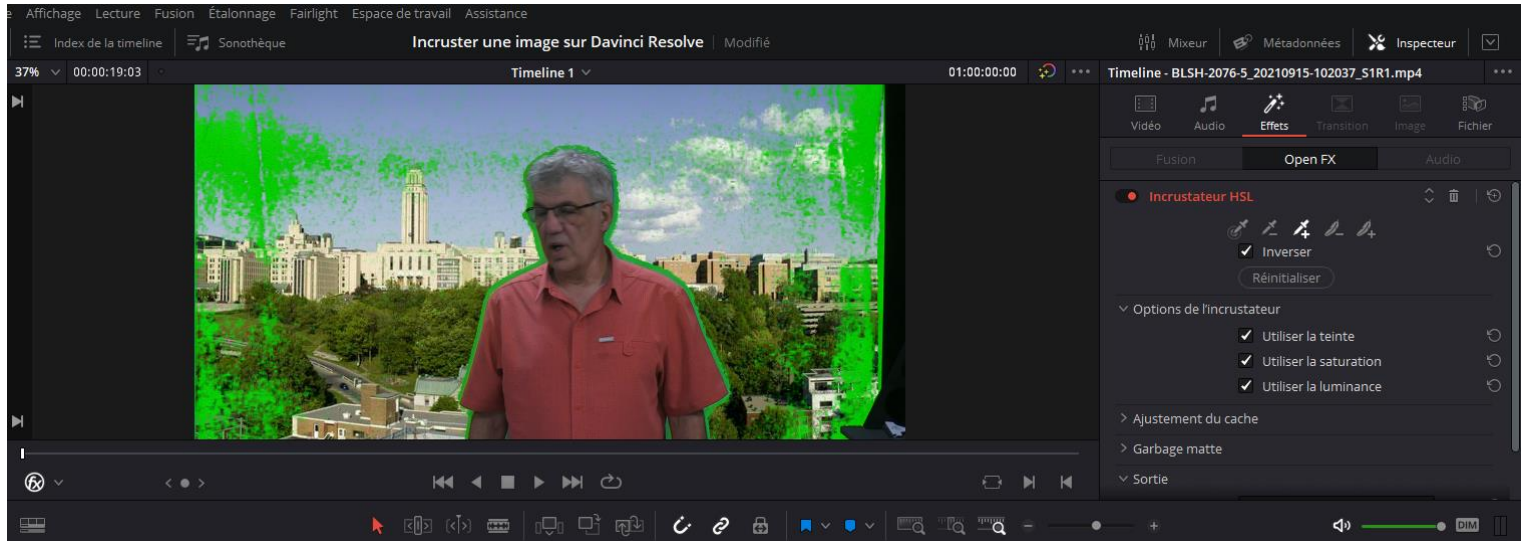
e Affichage Lecture Fusion Étalonnage Fairlight Espace de travail Assistance

Index de la timeline Sonothèque Incruster une image sur Davinci Resolve Modifié Mixeur Métadonnées Inspecteur

37% 00:00:19:03 Timeline 1 01:00:00:00 Timeline - BLSH-2076-5_20210915-102037_S1R1.mp4

Vidéo Audio Effets Transition Image Fichier

Fusion Open FX Audio

Incrustateur HSL

Inverser

Réinitialiser

Options de l'incrustateur

Utiliser la teinte

Utiliser la saturation

Utiliser la luminance

Ajustement du cache

Garbage matte

Sortie

DIM